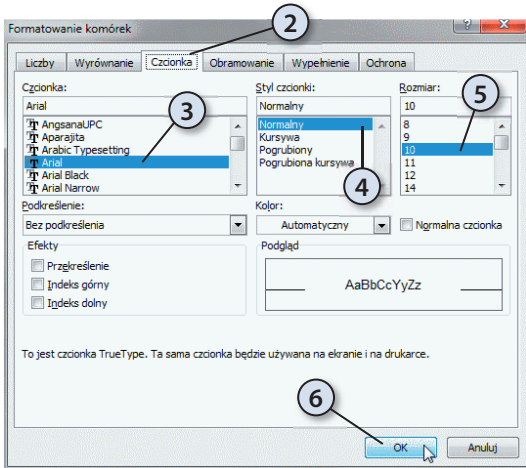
Formatowanie komórek

?

Liczby | Wyrównanie | Czcionka | Obramowanie | Wypełnienie | Ochrona

2

Czcionka:
Arial
AngsanaUPC
Aparajita
Arabic Typesetting
Arial
Arial Black
Arial Narrow

3

Styl czcionki:
Normalny
Normalny
Kursywa
Pogrubiony
Pogrubiona kursywa

4

Rozmiar:
10
8
9
10
11
12
14

5

Podkreślenie:
Bez podkreślenia

Kolor:
Automatyczny

Normalna czcionka

Efekty
Przekreślenie
Indeks górny
Indeks dolny

Podgląd
AaBbCcYyZz

To jest czcionka TrueType. Ta sama czcionka będzie używana na ekranie i na drukarce.

6

OK
Anuluj